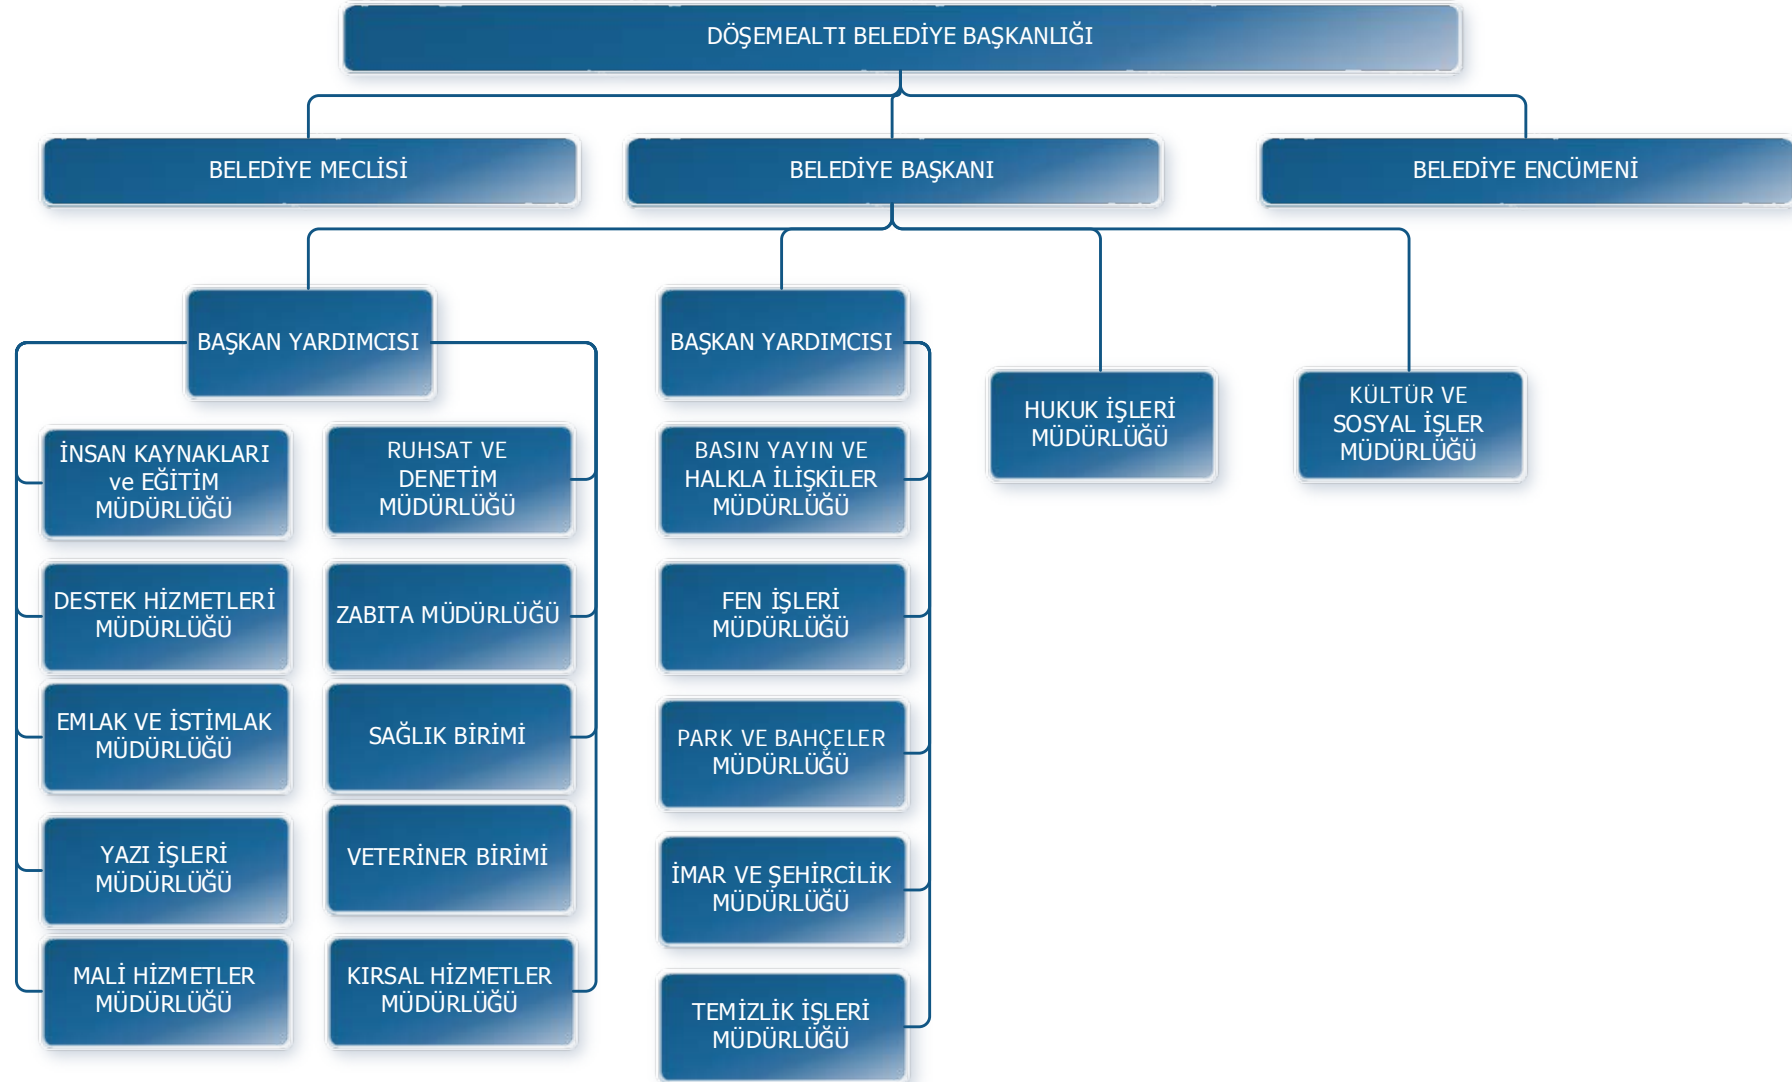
DÖŞEMEALTI BELEDİYE BAŞKANLIĞI

BELEDİYE MECLİSİ

BELEDİYE BAŞKANI

BELEDİYE ENCÜMENİ

BAŞKAN YARDIMCISI

BAŞKAN YARDIMCISI

HUKUK İŞLERİ MÜDÜRLÜĞÜ

KÜLTÜR VE SOSYAL İŞLER MÜDÜRLÜĞÜ

İNSAN KAYNAKLARI ve EĞİTİM MÜDÜRLÜĞÜ

RUHSAT VE DENETİM MÜDÜRLÜĞÜ

DESTEK HİZMETLERİ MÜDÜRLÜĞÜ

ZABITA MÜDÜRLÜĞÜ

EMLAK VE İSTİMLAK MÜDÜRLÜĞÜ

SAĞLIK BİRİMİ

YAZI İŞLERİ MÜDÜRLÜĞÜ

VETERİNER BİRİMİ

MALİ HİZMETLER MÜDÜRLÜĞÜ

KIRSAL HİZMETLER MÜDÜRLÜĞÜ

BASIN YAYIN VE HALKLA İLİŞKİLER MÜDÜRLÜĞÜ

FEN İŞLERİ MÜDÜRLÜĞÜ

PARK VE BAHÇELER MÜDÜRLÜĞÜ

İMAR VE ŞEHİRCİLİK MÜDÜRLÜĞÜ

TEMİZLİK İŞLERİ MÜDÜRLÜĞÜ